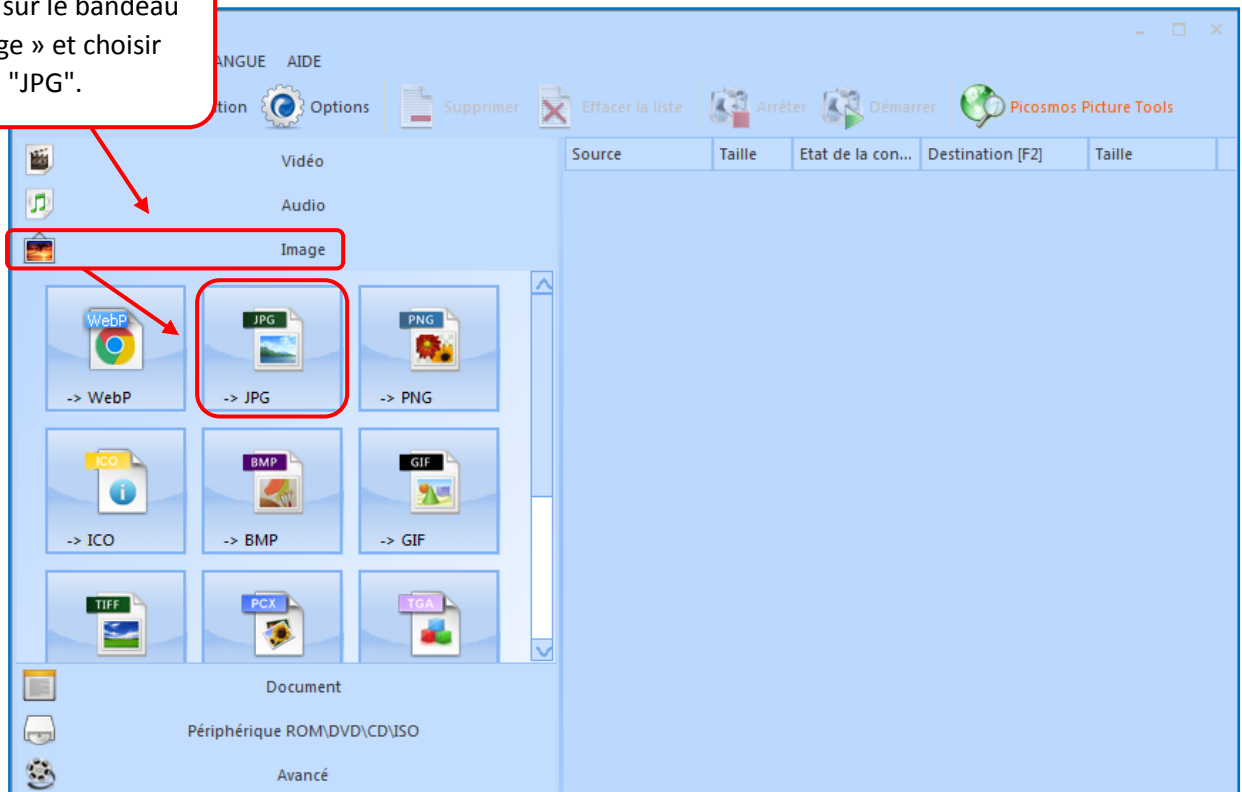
sur le bandeau
ge » et choisir
"JPG".

ANGUE AIDE

tion Options Supprimer Effacer la liste Arrêter Démarrer Picosmos Picture Tools

Vidéo
Audio
Image

WebP
-> WebP
JPG
-> JPG
PNG
-> PNG
ICO
-> ICO
BMP
-> BMP
GIF
-> GIF
TIFF
PCX
TGA

Document
Périphérique ROM\DVD\CD\ISO
Avancé

| Source | Taille | Etat de la con... | Destination [F2] | Taille |
|---|---|---|---|---|